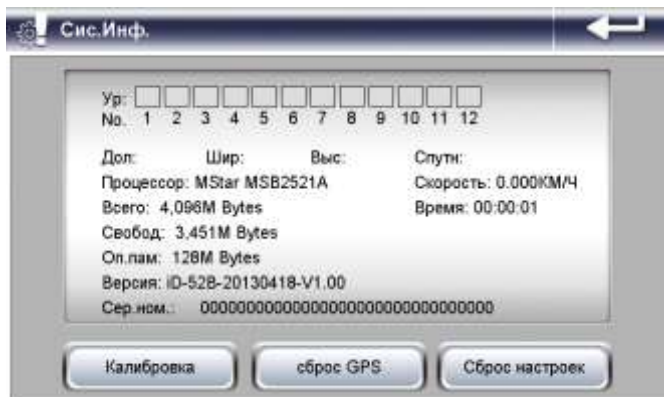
Сис.Инф.

Ур:
No. 1 2 3 4 5 6 7 8 9 10 11 12

Дол: Шир: Выс: Спутн:
Процессор: MStar MSB2521A
Скорость: 0.000КМ/Ч
Всего: 4,096M Bytes
Время: 00:00:01
Свобод: 3,451M Bytes
Оп.пам: 128M Bytes
Версия: iD-528-20130418-V1.00
Сер.ном.: 00000000000000000000000000000000

Калибровка
сброс GPS
Сброс настроек